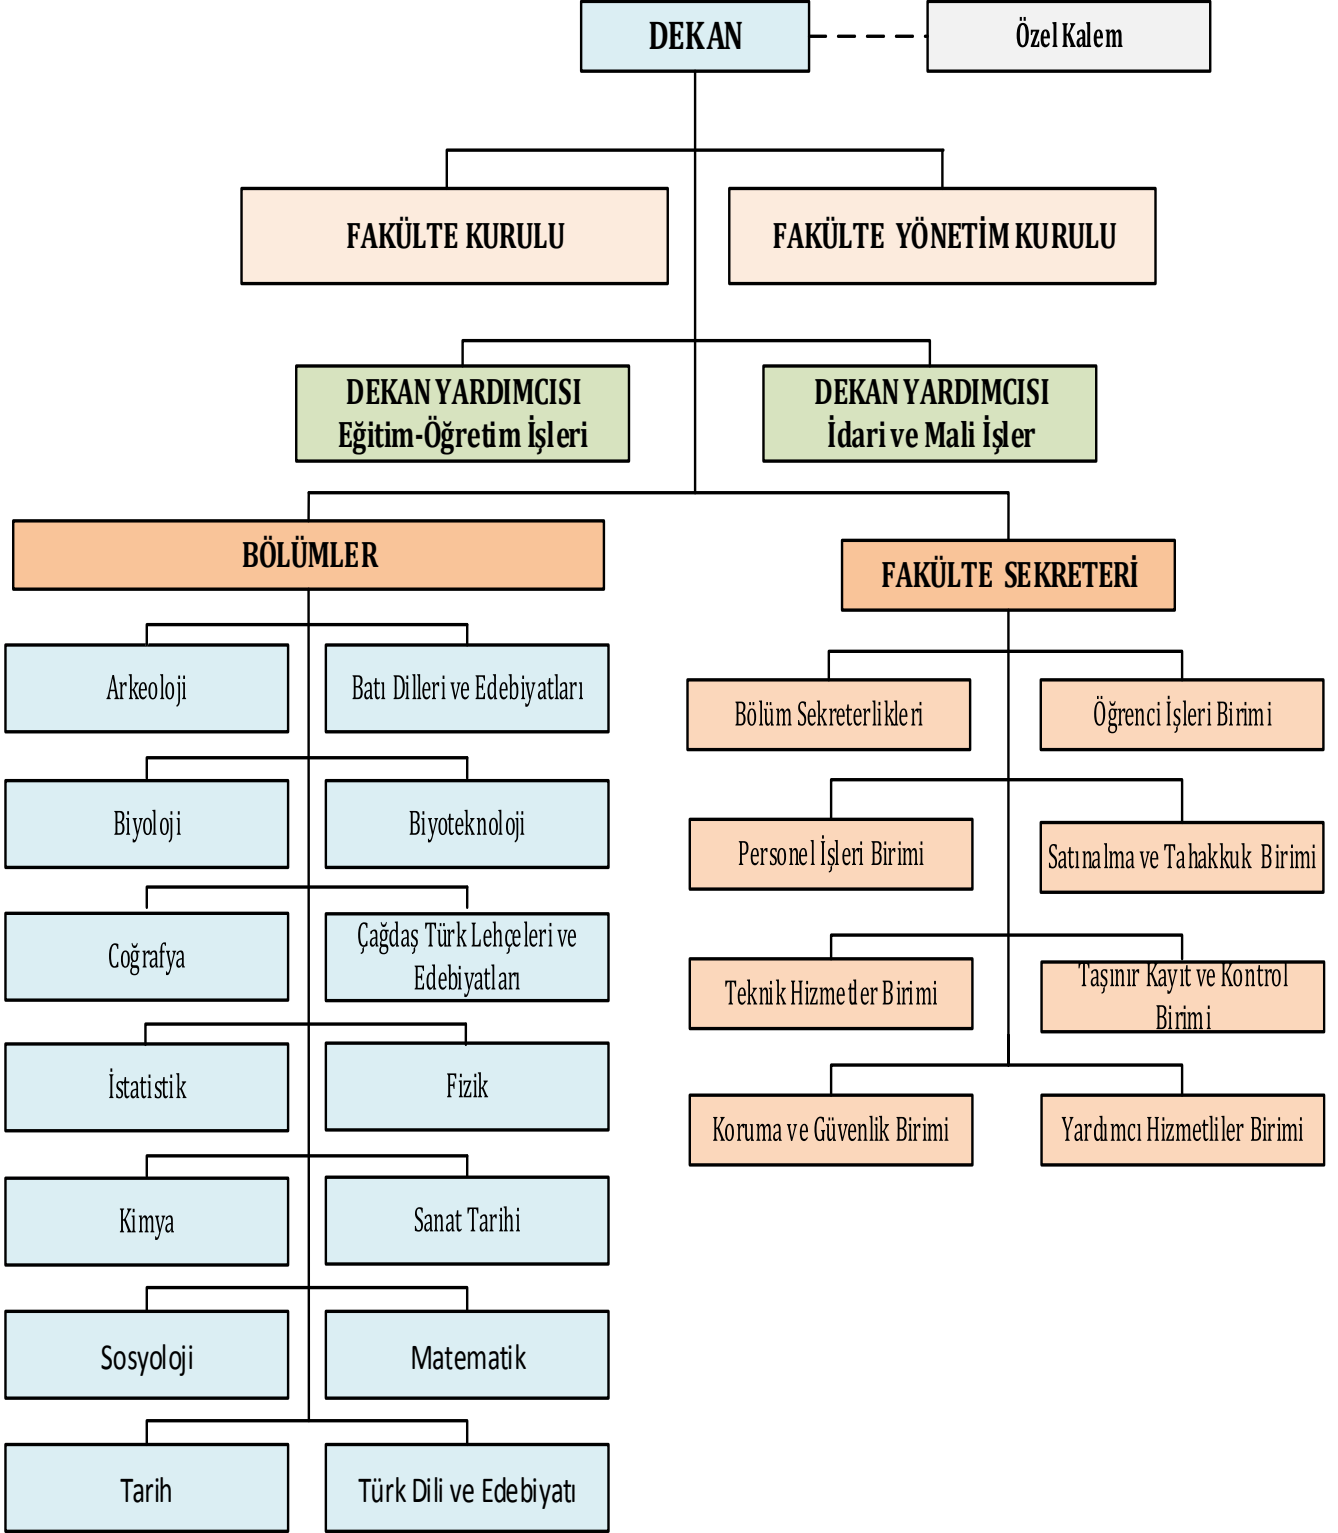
DEKAN

Özel Kalem

FAKÜLTE KURULU

FAKÜLTE YÖNETİM KURULU

DEKAN YARDIMCISI
Eğitim-Öğretim İşleri

DEKAN YARDIMCISI
İdari ve Mali İşler

BÖLÜMLER

FAKÜLTE SEKRETERİ

Arkeoloji

Batı Dilleri ve Edebiyatları

Biyoloji

Biyoteknoloji

Coğrafya

Çağdaş Türk Lehçeleri ve Edebiyatları

İstatistik

Fizik

Kimya

Sanat Tarihi

Sosyoloji

Matematik

Tarih

Türk Dili ve Edebiyatı

Bölüm Sekreterlikleri

Öğrenci İşleri Birimi

Personel İşleri Birimi

Satınalma ve Tahakkuk Birimi

Teknik Hizmetler Birimi

Taşınır Kayıt ve Kontrol Birimi

Koruma ve Güvenlik Birimi

Yardımcı Hizmetliler Birimi